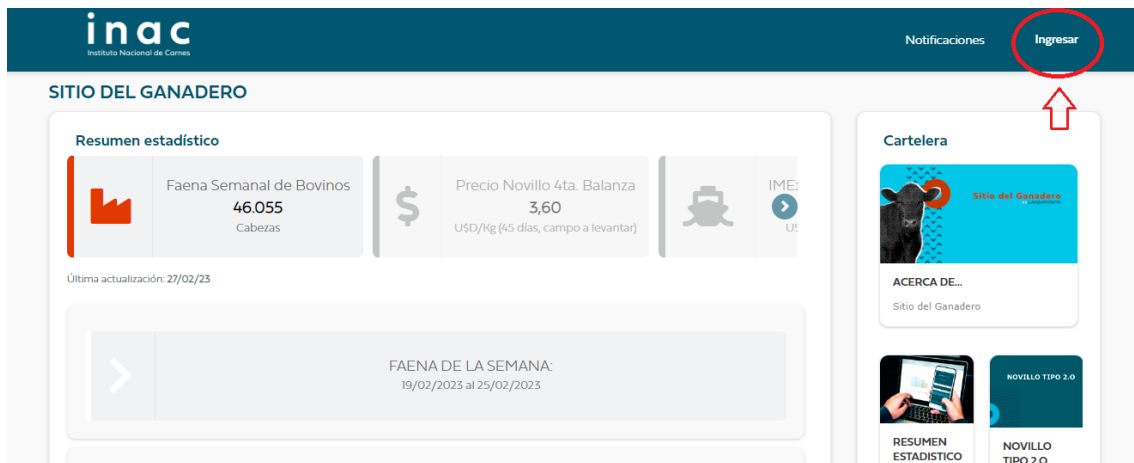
inac
Instituto Nacional de Carnes

Notificaciones Ingresar

SITIO DEL GANADERO

Resumen estadístico

Faena Semanal de Bovinos
46.055
Cabezas

Precio Novillo 4ta. Balanza
3,60
U$D/Kg (45 días, campo a levantar)

IME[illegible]
U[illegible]

Última actualización: 27/02/23

FAENA DE LA SEMANA:
19/02/2023 al 25/02/2023

Cartelera

Sitio del Ganadero

ACERCA DE...
Sitio del Ganadero

NOVILLO TIPO 2.0

RESUMEN ESTADISTICO

NOVILLO TIPO 2.0